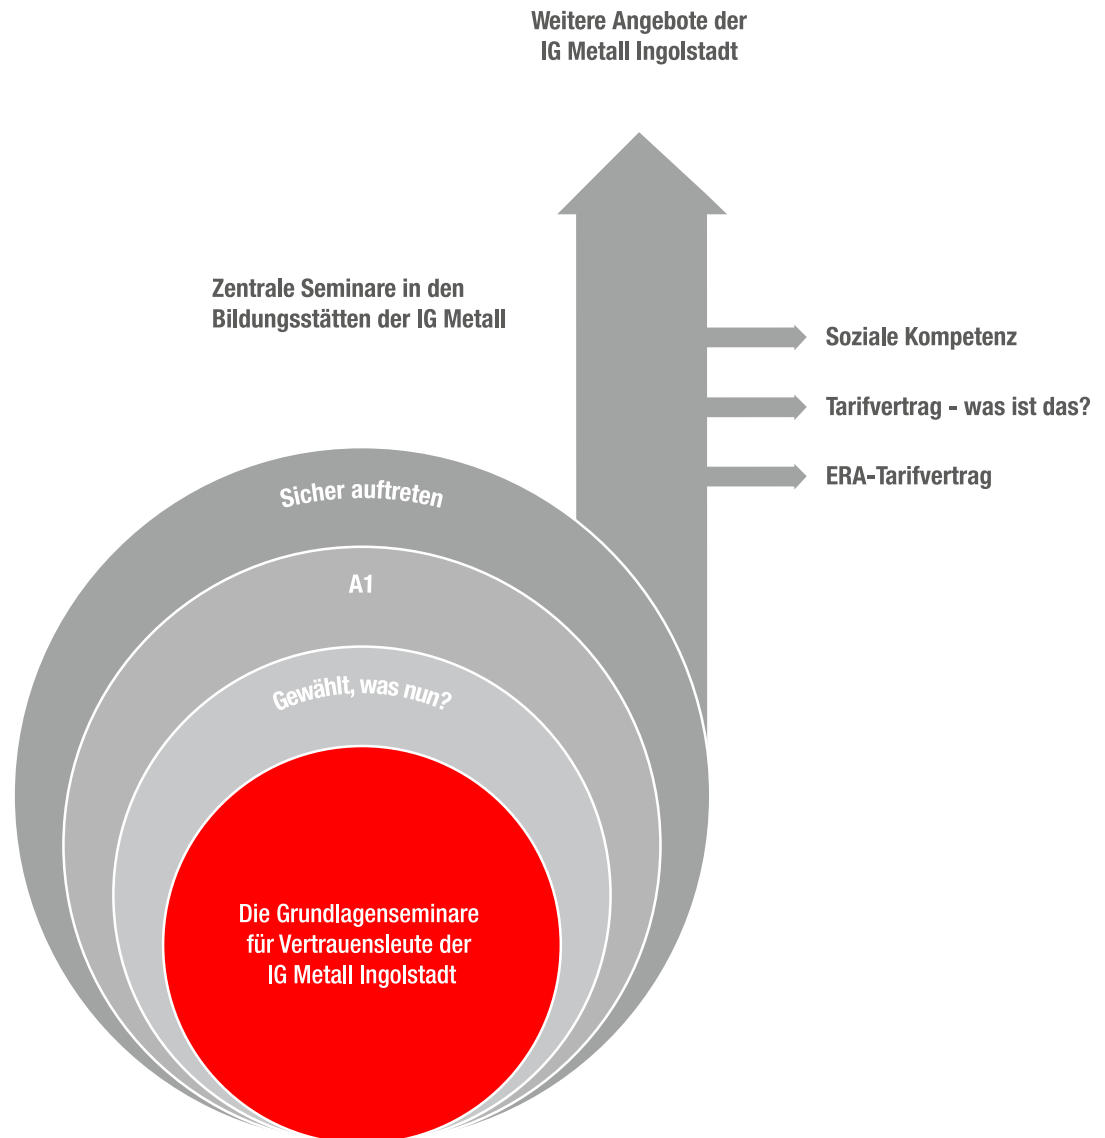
Weitere Angebote der IG Metall Ingolstadt

Zentrale Seminare in den Bildungsstätten der IG Metall

Soziale Kompetenz

Tarifvertrag - was ist das?

ERA-Tarifvertrag

Sicher auftreten

A1

Gewählt, was nun?

Die Grundlagenseminare für Vertrauensleute der IG Metall Ingolstadt